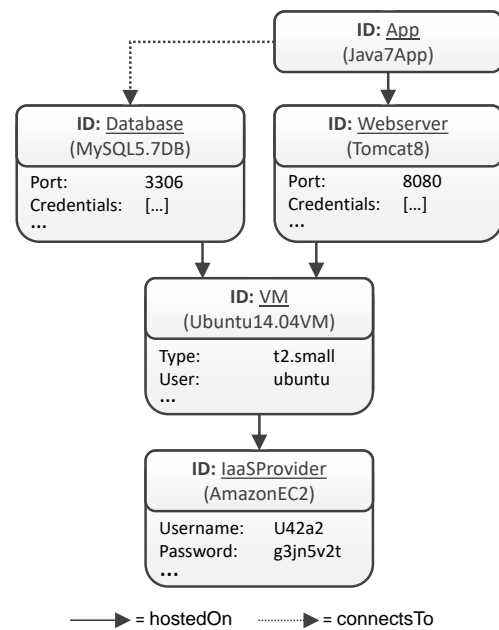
ID: App
(Java7App)

ID: Database
(MySQL5.7DB)

Port: 3306
Credentials: […]
...

ID: Webserver
(Tomcat8)

Port: 8080
Credentials: […]
...

ID: VM
(Ubuntu14.04VM)

Type: t2.small
User: ubuntu
...

ID: IaaSProvider
(AmazonEC2)

Username: U42a2
Password: g3jn5v2t
...

= hostedOn = connectsTo